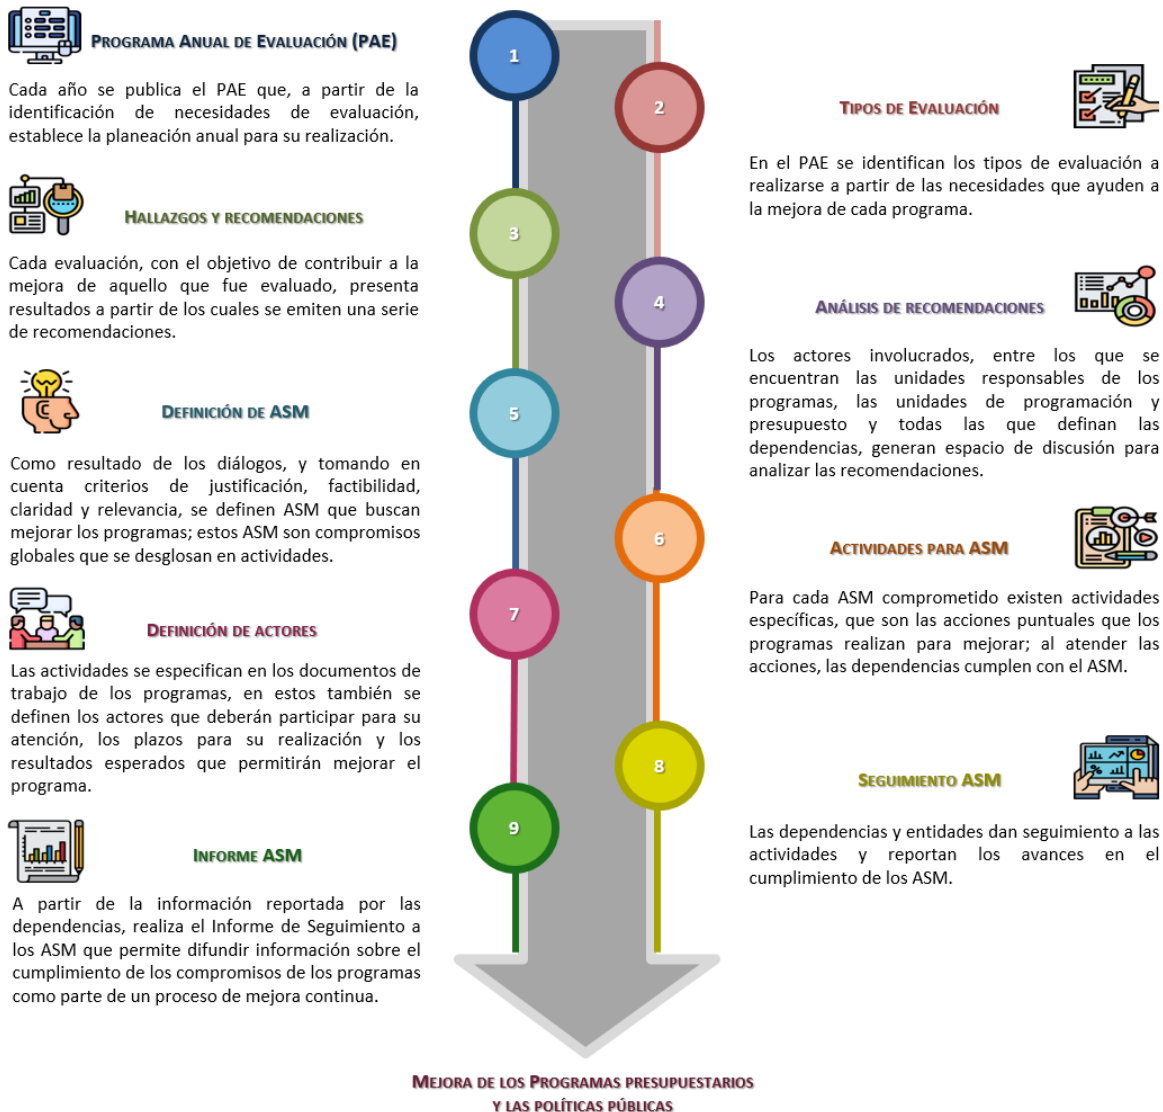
1

Programa Anual de Evaluación (PAE)

Cada año se publica el PAE que, a partir de la identificación de necesidades de evaluación, establece la planeación anual para su realización.

2

Tipos de Evaluación

En el PAE se identifican los tipos de evaluación a realizarse a partir de las necesidades que ayuden a la mejora de cada programa.

3

Hallazgos y recomendaciones

Cada evaluación, con el objetivo de contribuir a la mejora de aquello que fue evaluado, presenta resultados a partir de los cuales se emiten una serie de recomendaciones.

4

Análisis de recomendaciones

Los actores involucrados, entre los que se encuentran las unidades responsables de los programas, las unidades de programación y presupuesto y todas las que definan las dependencias, generan espacio de discusión para analizar las recomendaciones.

5

Definición de ASM

Como resultado de los diálogos, y tomando en cuenta criterios de justificación, factibilidad, claridad y relevancia, se definen ASM que buscan mejorar los programas; estos ASM son compromisos globales que se desglosan en actividades.

6

Actividades para ASM

Para cada ASM comprometido existen actividades específicas, que son las acciones puntuales que los programas realizan para mejorar; al atender las acciones, las dependencias cumplen con el ASM.

7

Definición de actores

Las actividades se especifican en los documentos de trabajo de los programas, en estos también se definen los actores que deberán participar para su atención, los plazos para su realización y los resultados esperados que permitirán mejorar el programa.

8

Seguimiento ASM

Las dependencias y entidades dan seguimiento a las actividades y reportan los avances en el cumplimiento de los ASM.

9

Informe ASM

A partir de la información reportada por las dependencias, realiza el Informe de Seguimiento a los ASM que permite difundir información sobre el cumplimiento de los compromisos de los programas como parte de un proceso de mejora continua.

Mejora de los Programas presupuestarios y las políticas públicas